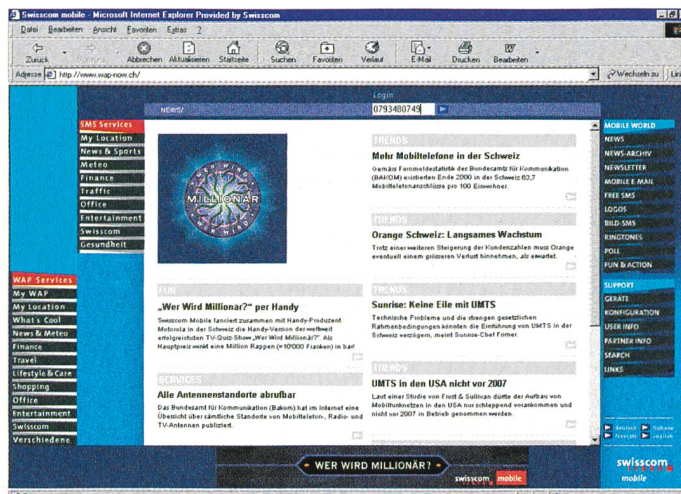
Swisscom mobile - Microsoft Internet Explorer Provided by Swisscom

Datei Bearbeiten Ansicht Favoriten Extras ?

Zurück Vorwärts Abbrechen Aktualisieren Startseite Suchen Favoriten Verlauf E-Mail Drucken Bearbeiten

Adresse http://www.wap-now.ch/ Wechseln zu Links

Login

NEWS/

0793480749

SMS Services
My Location
News & Sports
Meteo
Finance
Traffic
Office
Entertainment
Swisscom
Gesundheit

WAP Services
My WAP
My Location
What's Cool
News & Meteo
Finance
Travel
Lifestyle & Care
Shopping
Office
Entertainment
Swisscom
Verschiedene

MILLIONÄR

FUN

„Wer Wird Millionär?" per Handy

Swisscom Mobile lanciert zusammen mit Handy-Produzent Motorola in der Schweiz die Handy-Version der weltweit erfolgreichsten TV-Quiz-Show „Wer Wird Millionär?". Als Hauptpreis winkt eine Million Rappen (=10'000 Franken) in bar!

SERVICES

Alle Antennenstandorte abrufbar

Das Bundesamt für Kommunikation (Bakom) hat im Internet eine Übersicht über sämtliche Standorte von Mobiltelefon-, Radio- und TV-Antennen publiziert.

TRENDS

Mehr Mobiltelefone in der Schweiz

Gemäss Fernmeldestatistik des Bundesamts für Kommunikation (BAKOM) existierten Ende 2000 in der Schweiz 63,7 Mobiltelefonanschlüsse pro 100 Einwohner.

TRENDS

Orange Schweiz: Langsames Wachstum

Trotz einer weiteren Steigerung der Kundenzahlen muss Orange eventuell einem grösseren Verlust hinnehmen, als erwartet.

TRENDS

Sunrise: Keine Eile mit UMTS

Technische Probleme und die strengen gesetzlichen Rahmenbedingungen könnten die Einführung von UMTS in der Schweiz verzögern, meint Sunrise-Chef Firmer.

TRENDS

UMTS in den USA nicht vor 2007

Laut einer Studie von Frost & Sullivan dürfte der Aufbau von Mobilfunknetzen in den USA nur schleppend vorankommen und nicht vor 2007 in Betrieb genommen werden.

MOBILE WORLD
NEWS
NEWS-ARCHIV
NEWSLETTER
MOBILE E-MAIL
FREE SMS
LOGOS
BILD-SMS
RINGTONES
POLL
FUN & ACTION

SUPPORT
GERÄTE
KONFIGURATION
USER INFO
PARTNER INFO
SEARCH
LINKS

Deutsch Italiano
Français English

WER WIRD MILLIONÄR?

swisscom mobile

swisscom mobile